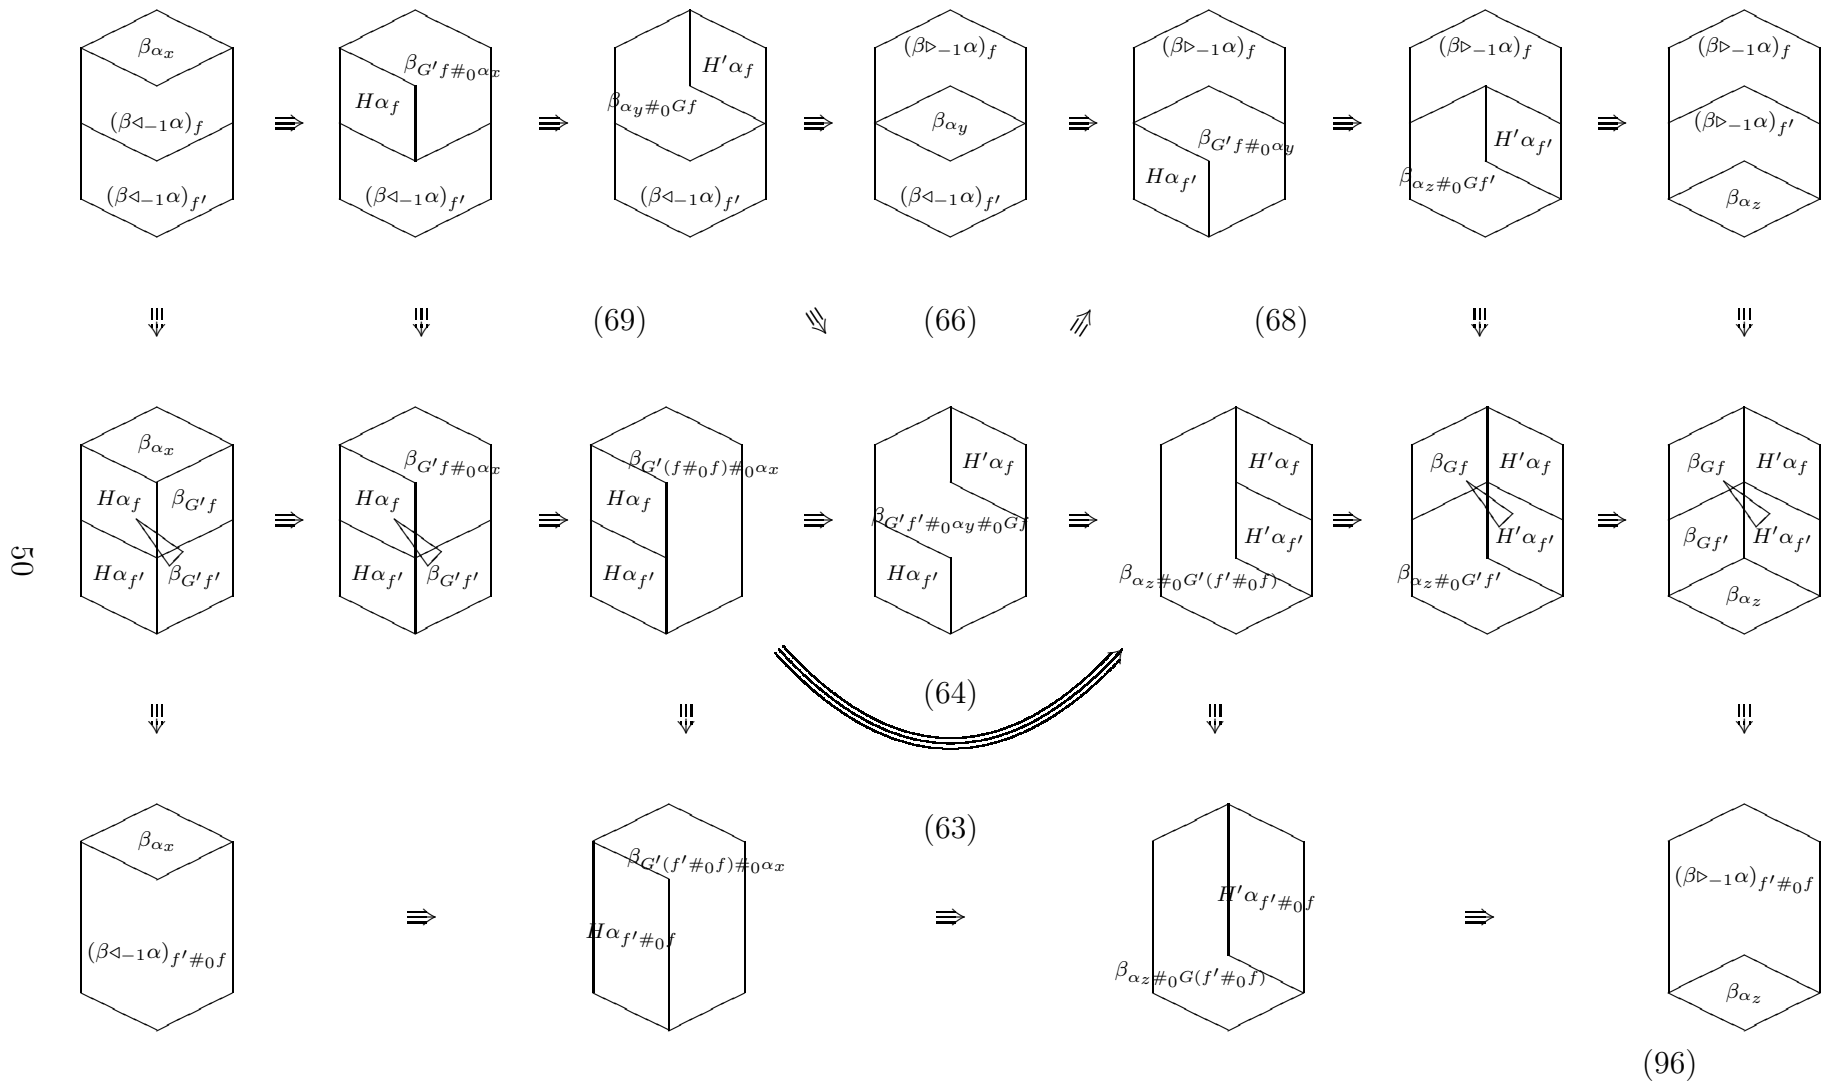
$\beta_{\alpha_x}$
$(\beta\triangleleft_{-1}\alpha)_f$
$(\beta\triangleleft_{-1}\alpha)_{f'}$
$\Rrightarrow$
$\beta_{G'f\#_0\alpha_x}$
$H\alpha_f$
$(\beta\triangleleft_{-1}\alpha)_{f'}$
$\Rrightarrow$
$H'\alpha_f$
$\beta_{\alpha_y\#_0 Gf}$
$(\beta\triangleleft_{-1}\alpha)_{f'}$
$\Rrightarrow$
$(\beta\triangleright_{-1}\alpha)_f$
$\beta_{\alpha_y}$
$(\beta\triangleleft_{-1}\alpha)_{f'}$
$\Rrightarrow$
$(\beta\triangleright_{-1}\alpha)_f$
$\beta_{G'f\#_0\alpha_y}$
$H\alpha_{f'}$
$\Rrightarrow$
$(\beta\triangleright_{-1}\alpha)_f$
$H'\alpha_{f'}$
$\beta_{\alpha_z\#_0 Gf'}$
$\Rrightarrow$
$(\beta\triangleright_{-1}\alpha)_f$
$(\beta\triangleright_{-1}\alpha)_{f'}$
$\beta_{\alpha_z}$

(69) (66) (68)

$\beta_{\alpha_x}$
$H\alpha_f$
$\beta_{G'f}$
$H\alpha_{f'}$
$\beta_{G'f'}$
$\Rrightarrow$
$\beta_{G'f\#_0\alpha_x}$
$H\alpha_f$
$H\alpha_{f'}$
$\beta_{G'f'}$
$\Rrightarrow$
$\beta_{G'(f\#_0 f)\#_0\alpha_x}$
$H\alpha_f$
$H\alpha_{f'}$
$\Rrightarrow$
$H'\alpha_f$
$\beta_{G'f'\#_0\alpha_y\#_0 Gf}$
$H\alpha_{f'}$
$\Rrightarrow$
$H'\alpha_f$
$H'\alpha_{f'}$
$\beta_{\alpha_z\#_0 G'(f'\#_0 f)}$
$\Rrightarrow$
$\beta_{Gf}$
$H'\alpha_f$
$H'\alpha_{f'}$
$\beta_{\alpha_z\#_0 G'f'}$
$\Rrightarrow$
$\beta_{Gf}$
$H'\alpha_f$
$\beta_{Gf'}$
$H'\alpha_{f'}$
$\beta_{\alpha_z}$

50

(64)

(63)

$\beta_{\alpha_x}$
$(\beta\triangleleft_{-1}\alpha)_{f'\#_0 f}$
$\Rrightarrow$
$\beta_{G'(f'\#_0 f)\#_0\alpha_x}$
$H\alpha_{f'\#_0 f}$
$\Rrightarrow$
$H'\alpha_{f'\#_0 f}$
$\beta_{\alpha_z\#_0 G(f'\#_0 f)}$
$\Rrightarrow$
$(\beta\triangleright_{-1}\alpha)_{f'\#_0 f}$
$\beta_{\alpha_z}$

(96)